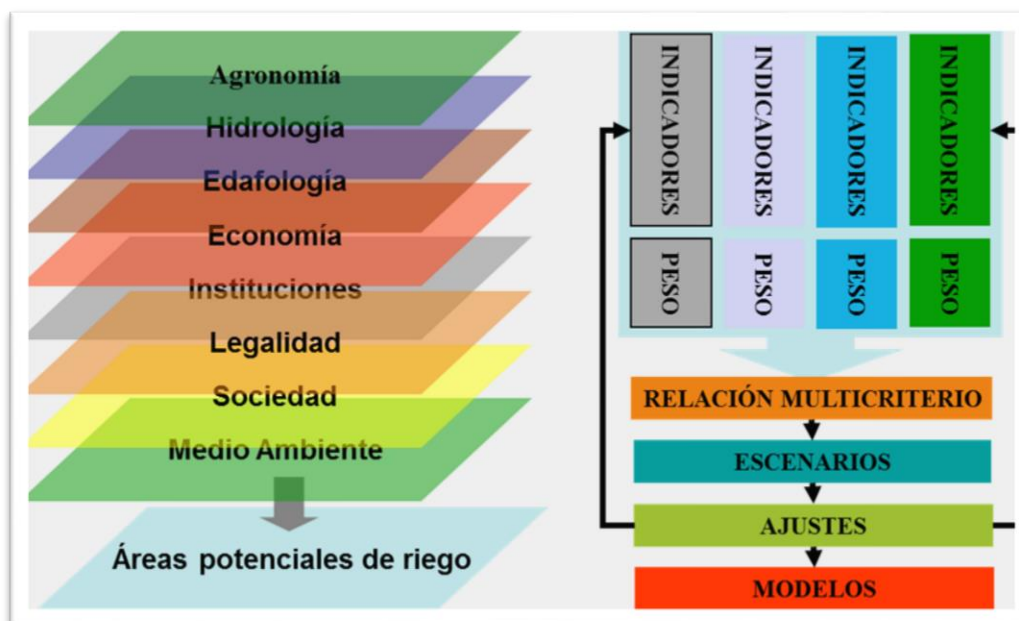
Agronomía
Hidrología
Edafología
Economía
Instituciones
Legalidad
Sociedad
Medio Ambiente

Áreas potenciales de riego

INDICADORES
INDICADORES
INDICADORES
INDICADORES

PESO
PESO
PESO
PESO

RELACIÓN MULTICRITERIO
ESCENARIOS
AJUSTES
MODELOS